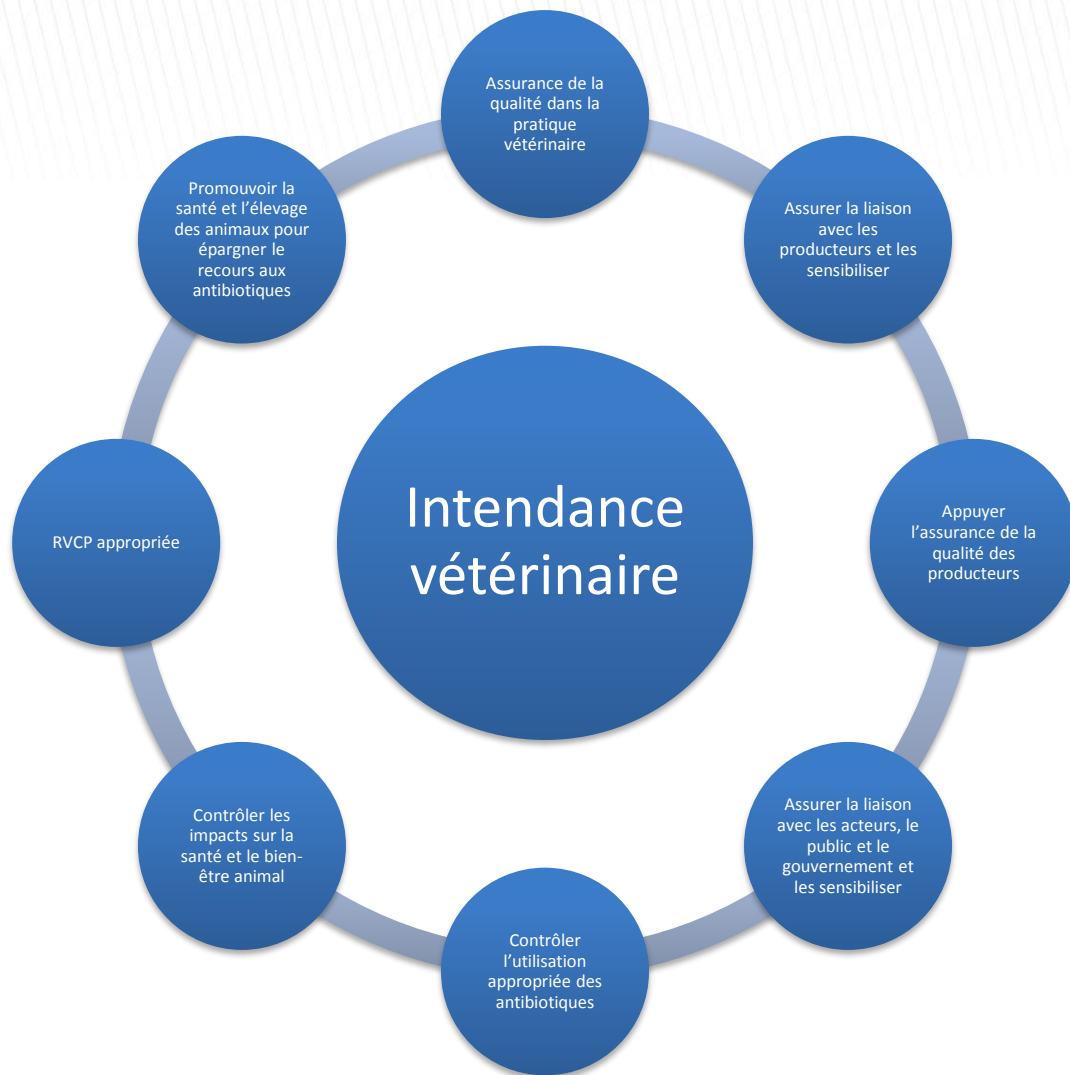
Intendance vétérinaire

Assurance de la qualité dans la pratique vétérinaire

Assurer la liaison avec les producteurs et les sensibiliser

Appuyer l'assurance de la qualité des producteurs

Assurer la liaison avec les acteurs, le public et le gouvernement et les sensibiliser

Contrôler l'utilisation appropriée des antibiotiques

Contrôler les impacts sur la santé et le bien-être animal

RVCP appropriée

Promouvoir la santé et l'élevage des animaux pour épargner le recours aux antibiotiques